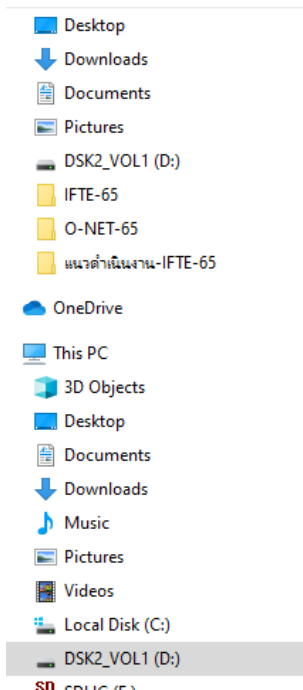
Desktop
Downloads
Documents
Pictures
DSK2_VOL1 (D:)
IFTE-65
O-NET-65
แนวดำเนินงาน-IFTE-65

OneDrive

This PC
3D Objects
Desktop
Documents
Downloads
Music
Pictures
Videos
Local Disk (C:)
DSK2_VOL1 (D:)
SD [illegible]